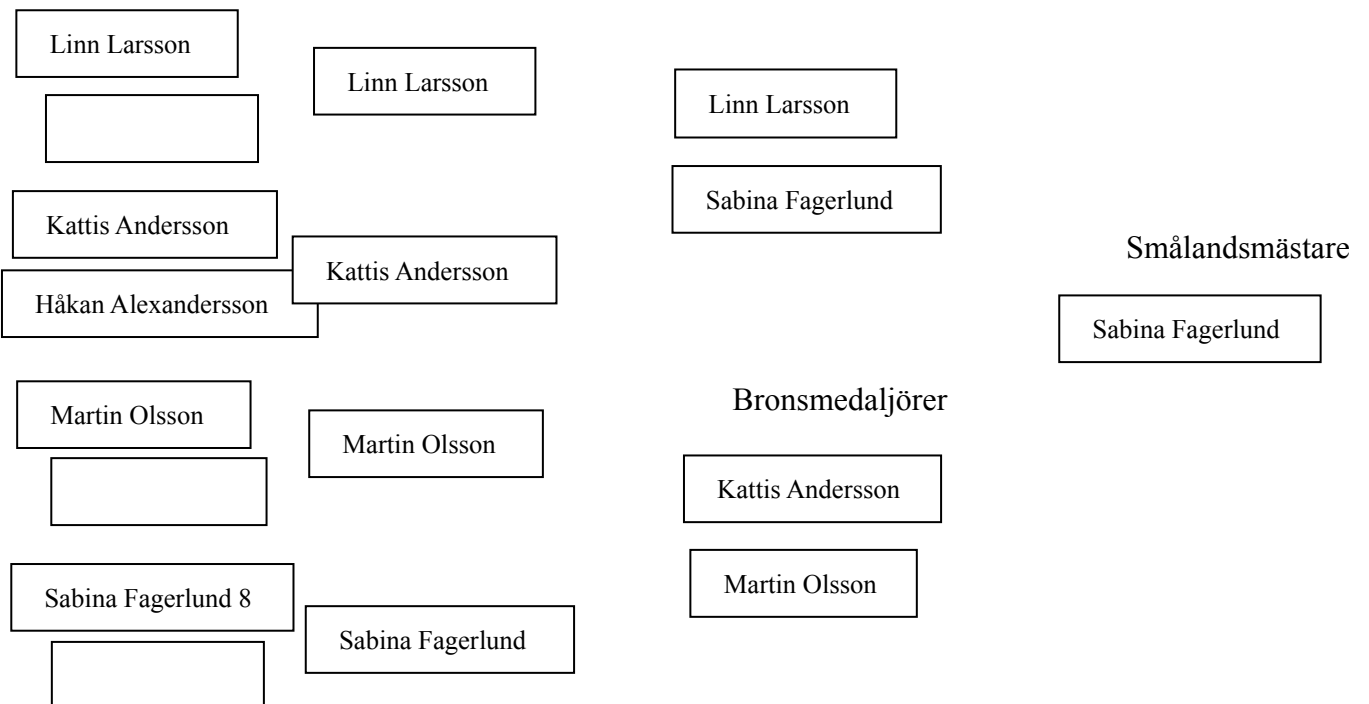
Linn Larsson

Linn Larsson

Kattis Andersson

Kattis Andersson

Håkan Alexandersson

Martin Olsson

Martin Olsson

Sabina Fagerlund 8

Sabina Fagerlund

Linn Larsson

Sabina Fagerlund

Bronsmedaljörer

Kattis Andersson

Martin Olsson

Smålandsmästare

Sabina Fagerlund